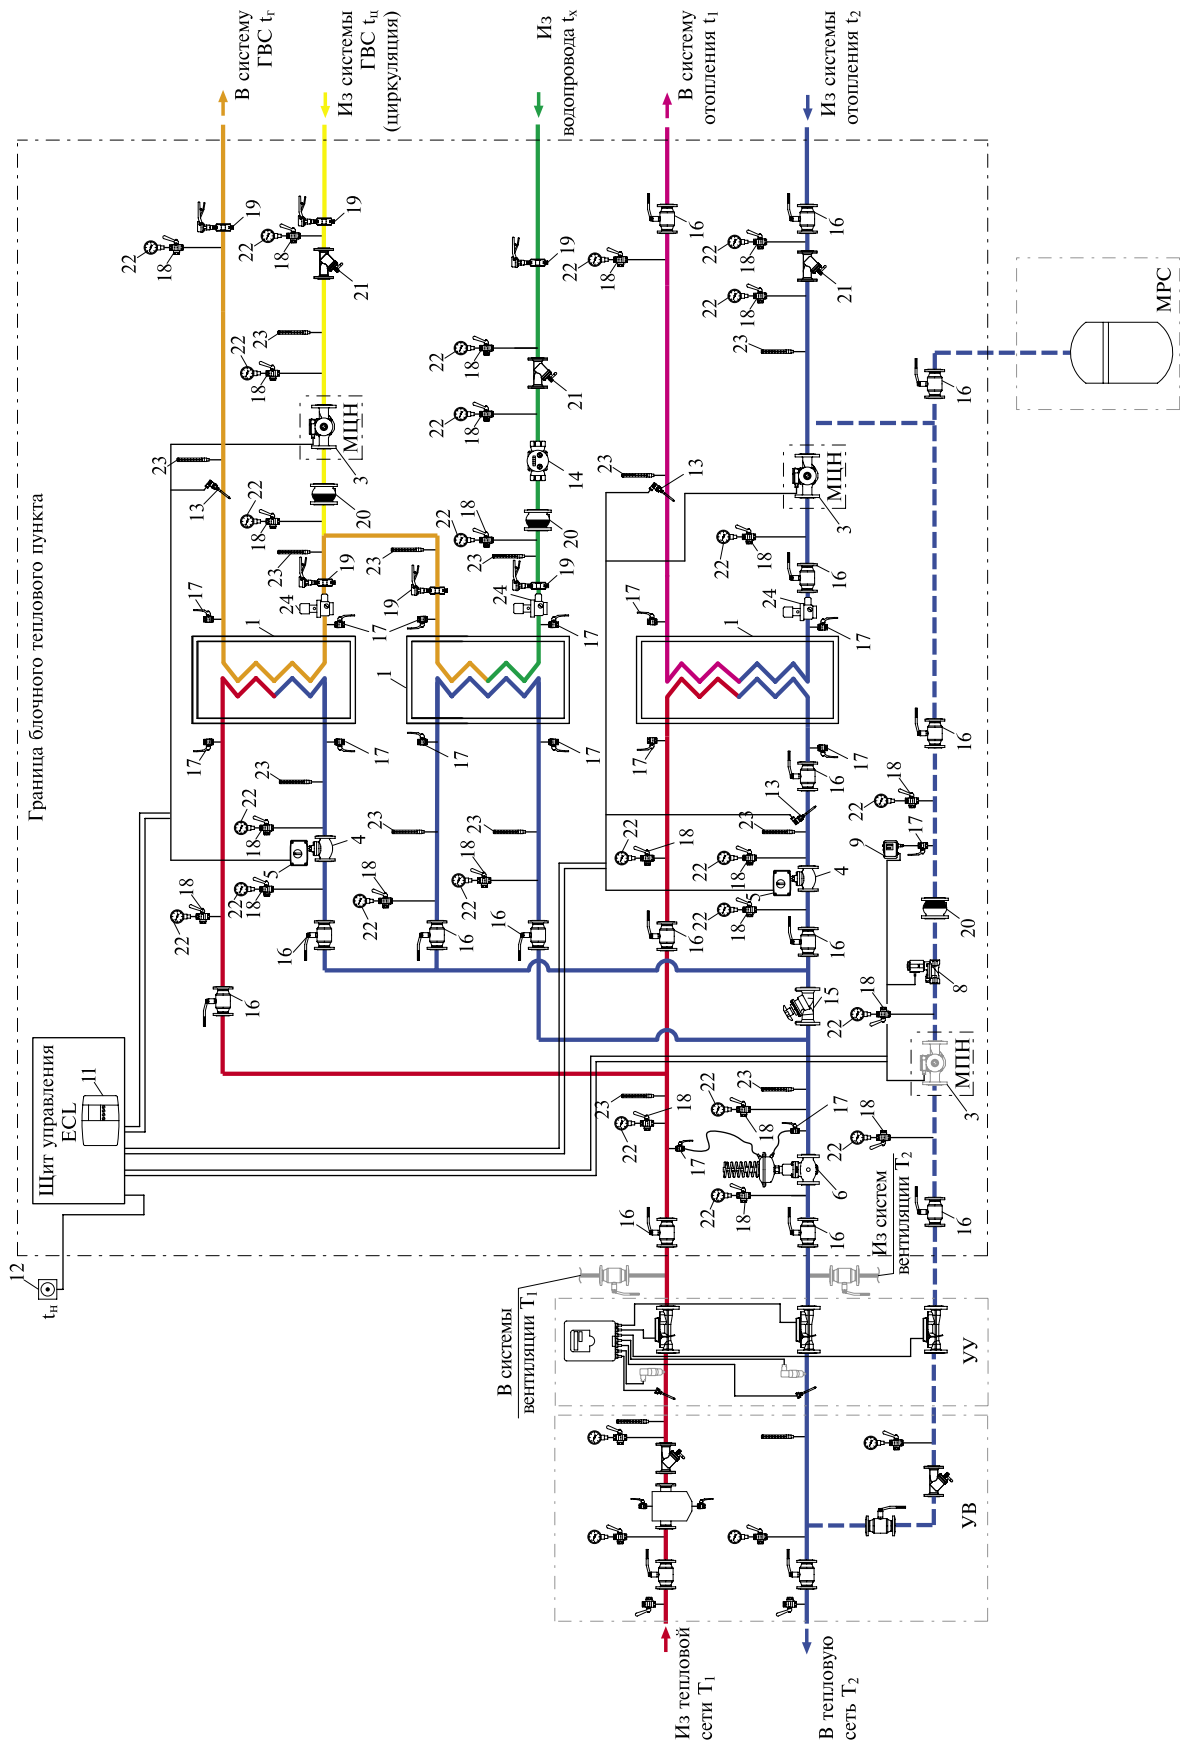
В систему ГВС $t_г$

Из системы ГВС $t_ц$ (циркуляция)

Из водопровода $t_х$

В систему отопления $t_1$

Из системы отопления $t_2$

Граница блочного теплового пункта

МРС

МЦН

МЦН

МПН

Щит управления ECL

11

12

$t_н$

В системы вентиляции $T_1$

Из систем вентиляции $T_2$

УУ

УВ

Из тепловой сети $T_1$

В тепловую сеть $T_2$

1 1 1 1 3 3 3 4 4 5 5 6 8 9 13 13 13 14 15 16 16 16 16 16 16 16 16 16 16 16 16 16 16 16 17 17 17 17 17 17 17 17 17 17 17 17 17 17 18 18 18 18 18 18 18 18 18 18 18 18 18 18 18 18 18 18 18 18 18 18 19 19 19 19 19 20 20 20 20 21 21 21 21 22 22 22 22 22 22 22 22 22 22 22 22 22 22 22 22 22 22 22 22 22 22 23 23 23 23 23 23 23 23 23 23 23 23 23 24 24 24